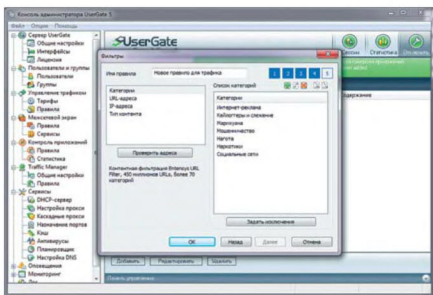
Консоль администратора UserGate 5
Файл Опции Помощь

Сервер UserGate
Общие настройки
Интерфейсы
Лицензия
Пользователи и группы
Пользователи
Группы
Управление трафиком
Тарифы
Правила
Межсетевой экран
Правила
Сервисы
Контроль приложений
Правила
Статистика
Traffic Manager
Общие настройки
Правила
Сервисы
DHCP-сервер
Настройка прокси
Каскадные прокси
Назначение портов
Кэш
Антивирусы
Планировщик
Настройка DNS
Оповещения
Мониторинг

UserGate

Фильтры

Имя правила
Новое правило для трафика
1 2 3 4 5

Категории
URL-адреса
IP-адреса
Тип контента

Проверить адреса

Контентная фильтрация Entensys URL Filter, 450 миллионов URL, более 70 категорий

Список категорий
Категории
Интернет-реклама
Казино/игры и ставки
Нарусыхи
Мошенничество
Нагота
Наркотики
Социальные сети

Задать исключения

ОК Назад Далее Отмена

Связь Статистика Отключить
Содержание

Добавить Редактировать Удалить
Панель управления